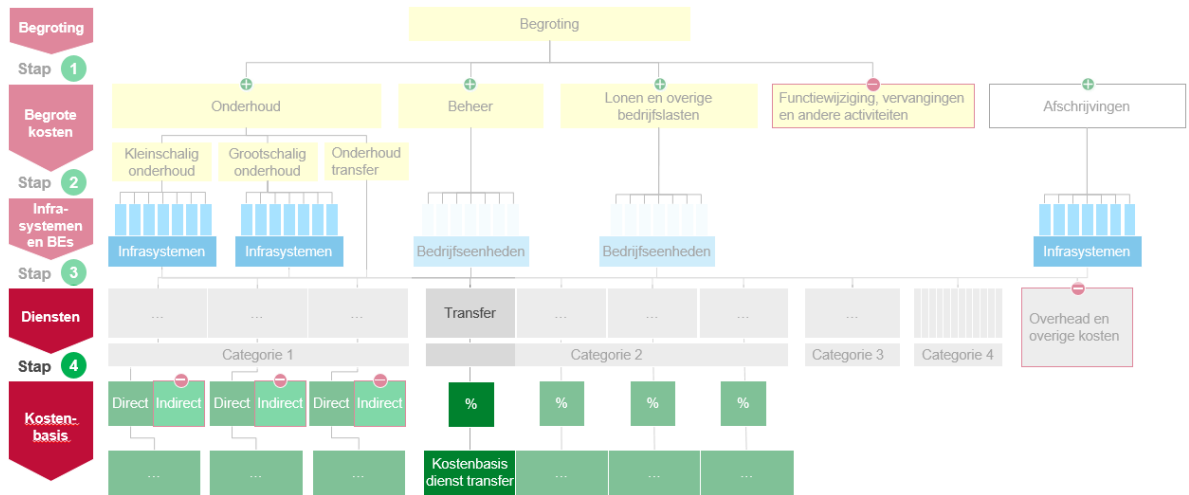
Begroting

Stap 1

Begrote kosten

Stap 2

Infrasystemen en BEs

Stap 3

Diensten

Stap 4

Kostenbasis

Begroting

Onderhoud

Beheer

Lonen en overige bedrijfslasten

Functiewijziging, vervangingen en andere activiteiten

Afschrijvingen

Kleinschalig onderhoud

Grootschalig onderhoud

Onderhoud transfer

Infrasystemen

Infrasystemen

Bedrijfseenheden

Bedrijfseenheden

Infrasystemen

...

...

...

Transfer

...

...

...

...

Overhead en overige kosten

Categorie 1

Categorie 2

Categorie 3

Categorie 4

Direct

Indirect

Direct

Indirect

Direct

Indirect

%

%

%

%

...

...

...

Kostenbasis dienst transfer

...

...

...